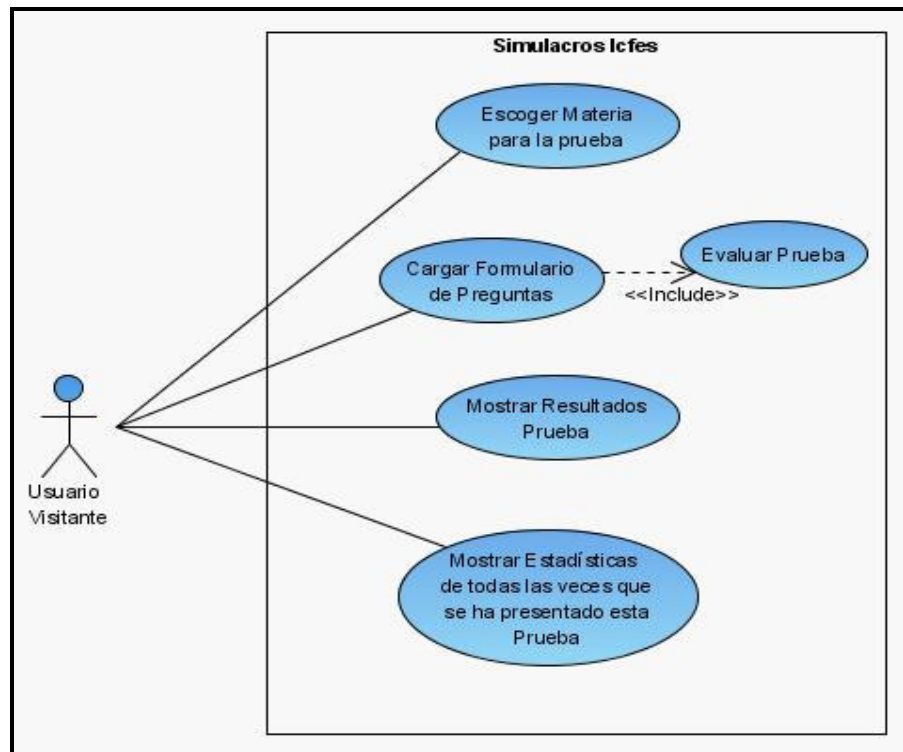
Simulacros Icfes

Escoger Materia para la prueba

Cargar Formulario de Preguntas

Evaluar Prueba

<<Include>>

Mostrar Resultados Prueba

Mostrar Estadísticas de todas las veces que se ha presentado esta Prueba

Usuario Visitante